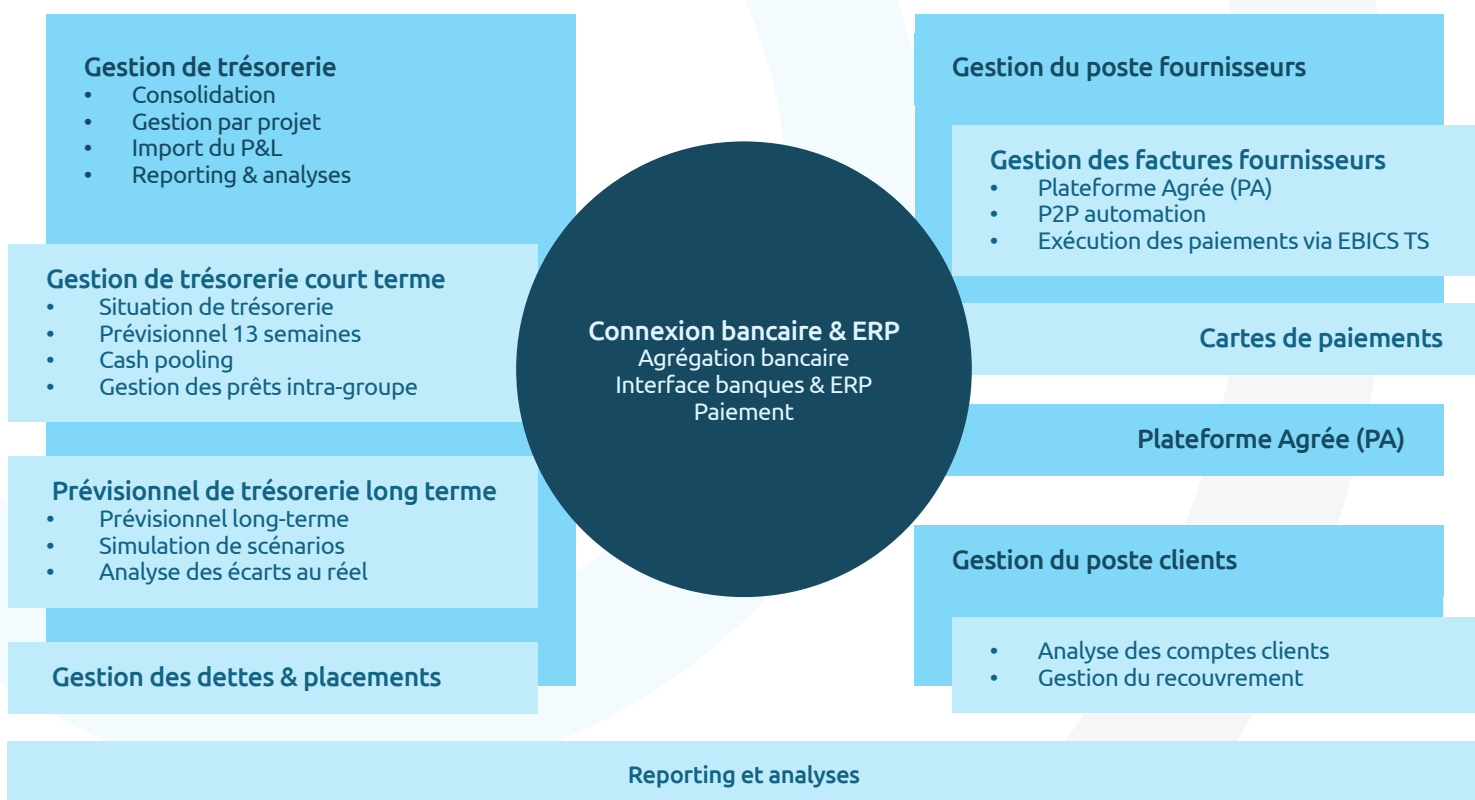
Gestion de trésorerie
• Consolidation
• Gestion par projet
• Import du P&L
• Reporting & analyses

Gestion de trésorerie court terme
• Situation de trésorerie
• Prévisionnel 13 semaines
• Cash pooling
• Gestion des prêts intra-groupe

Prévisionnel de trésorerie long terme
• Prévisionnel long-terme
• Simulation de scénarios
• Analyse des écarts au réel

Gestion des dettes & placements

Connexion bancaire & ERP
Agrégation bancaire
Interface banques & ERP
Paiement

Gestion du poste fournisseurs

Gestion des factures fournisseurs
• Plateforme Agrée (PA)
• P2P automation
• Exécution des paiements via EBICS TS

Cartes de paiements

Plateforme Agrée (PA)

Gestion du poste clients
• Analyse des comptes clients
• Gestion du recouvrement

Reporting et analyses